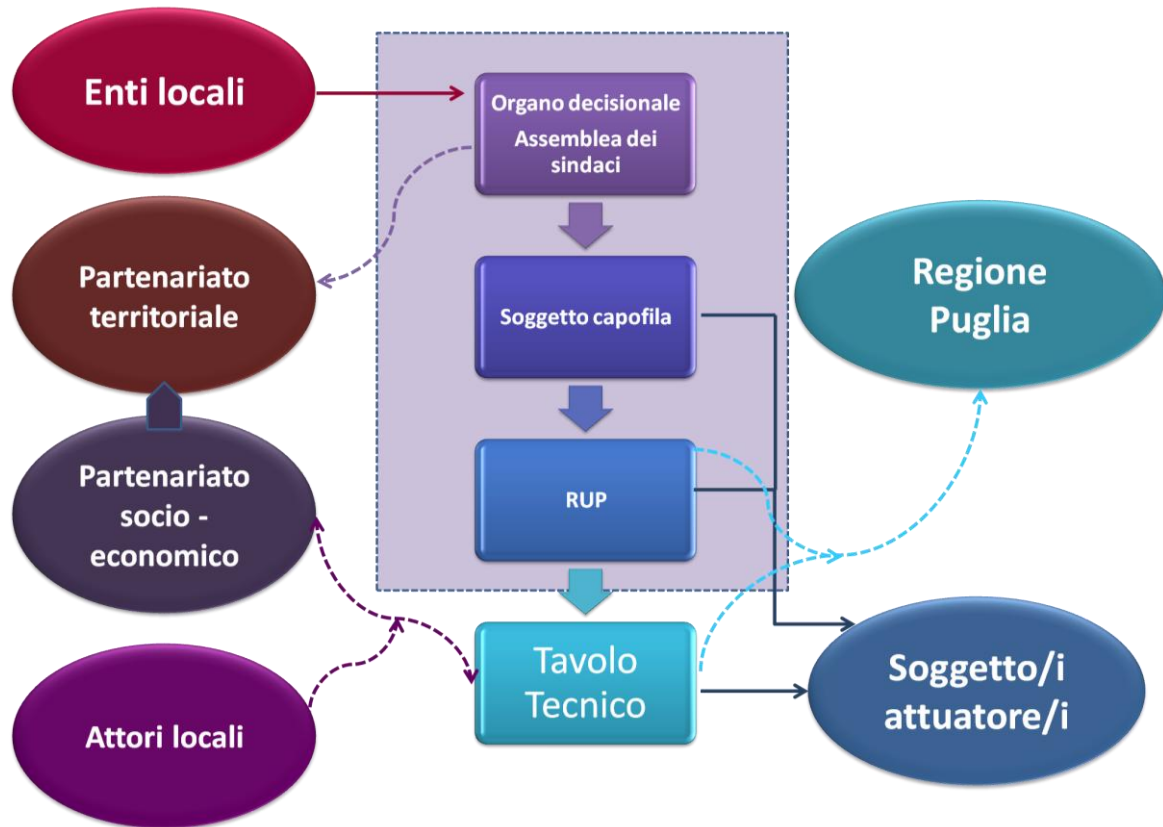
Enti locali

Organo decisionale
Assemblea dei sindaci

Partenariato territoriale

Soggetto capofila

Regione Puglia

RUP

Partenariato socio - economico

Tavolo Tecnico

Soggetto/i attuatore/i

Attori locali